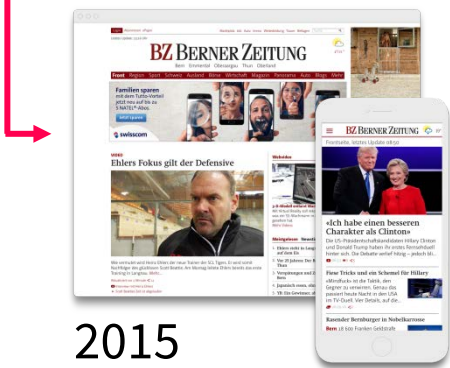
BZ BERNER ZEITUNG

Bern Emmental Oberaargau Thun Oberland

Front Region Sport Schweiz Ausland Börse Wirtschaft Magazin Panorama Auto Blogs

Familien sparen

mit dem Tutto-Vorteil jetzt neu auf bis zu 5 NATEL®-Abos.

swisscom

Ehlers Fokus gilt der Defensive

BZ BERNER ZEITUNG

Frontseite, letztes Update 08:50

«Ich habe einen besseren Charakter als Clinton»

Die US-Präsidentschaftskandidaten Hillary Clinton und Donald Trump haben ihr erstes Fernsehduell hinter sich. Die Debatte verlief hitzig – jedoch bli...

Fiese Tricks und ein Schemel für Hillary

«Mindfuck» ist die Taktik, den Gegner zu verwirren. Genau das passiert heute Nacht in den USA im TV-Duell. Von Details, auf die...

Rasender Bernburger in Nobelkarosse

2015